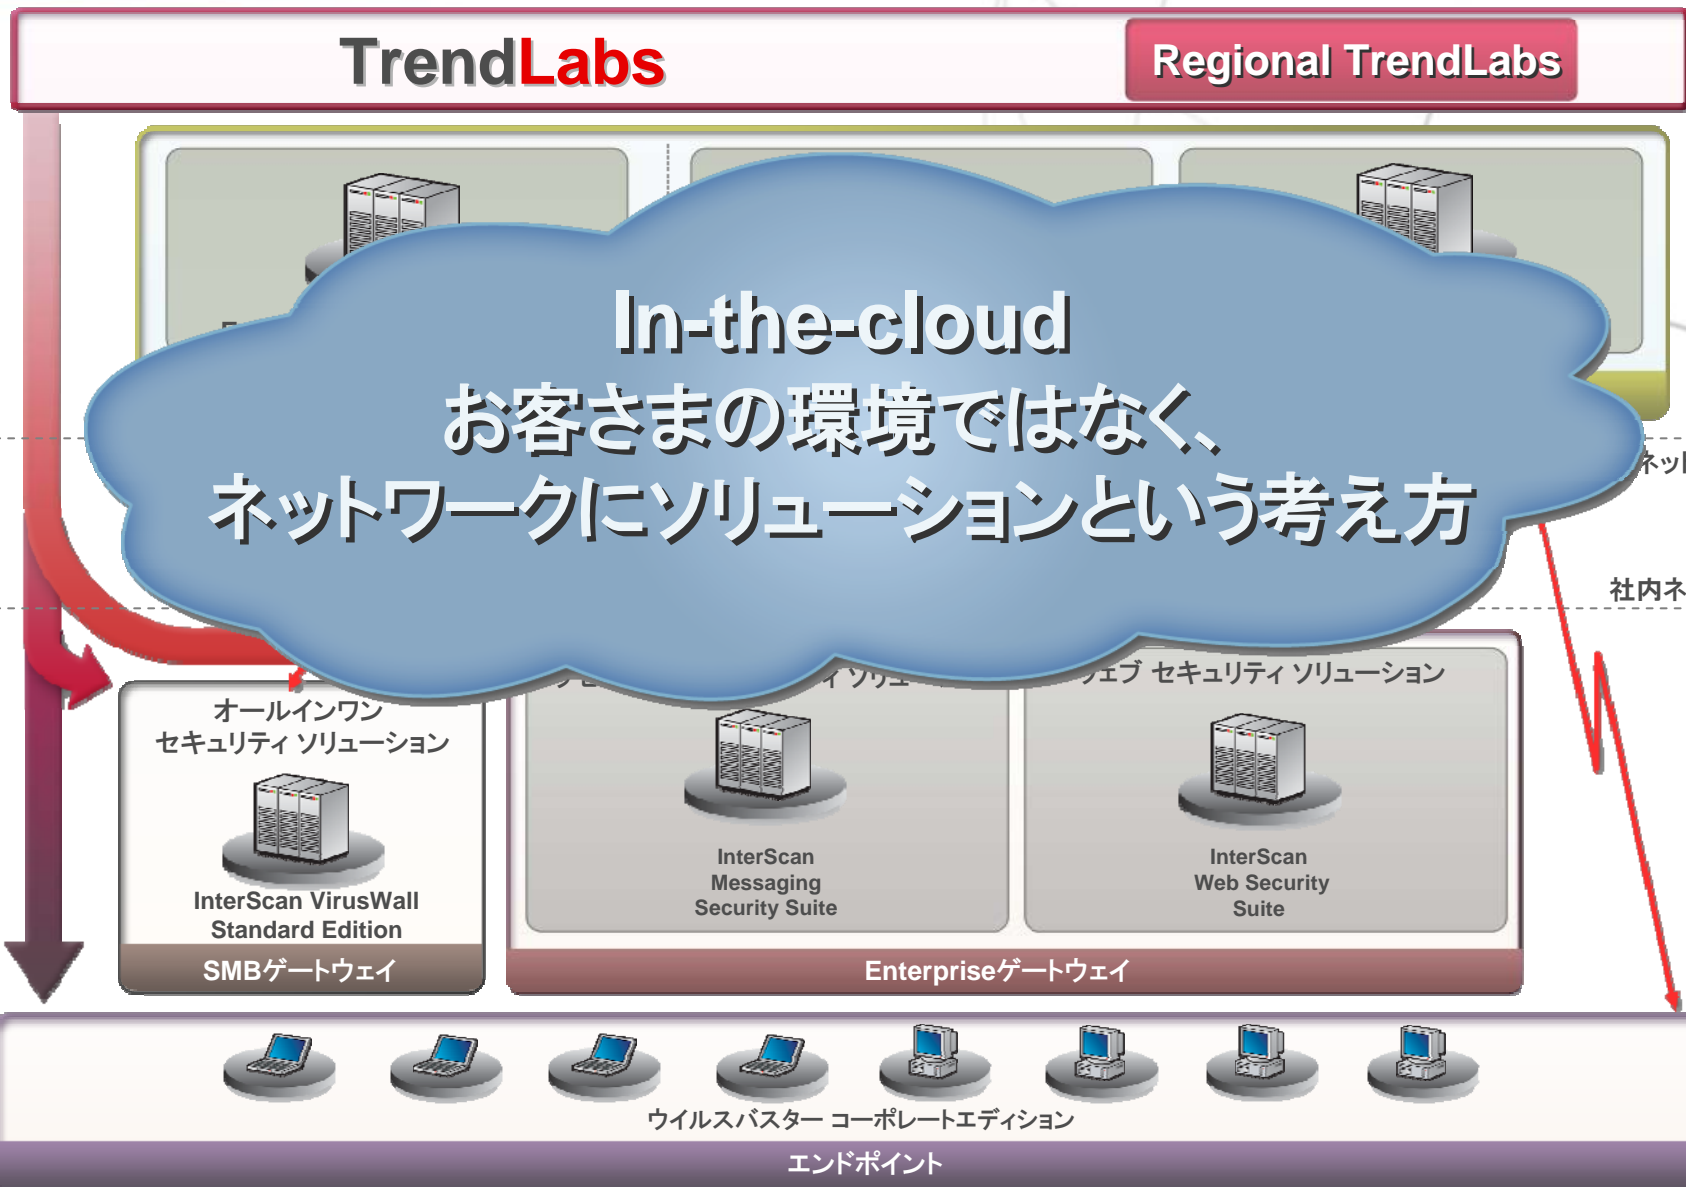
TrendLabs

Regional TrendLabs

In-the-cloud
お客さまの環境ではなく、
ネットワークにソリューションという考え方

ネット

社内ネ

オールインワン
セキュリティ ソリューション

InterScan VirusWall
Standard Edition

SMBゲートウェイ

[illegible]ィ ソリュ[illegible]

ウェブ セキュリティ ソリューション

InterScan
Messaging
Security Suite

InterScan
Web Security
Suite

Enterpriseゲートウェイ

ウイルスバスター コーポレートエディション

エンドポイント